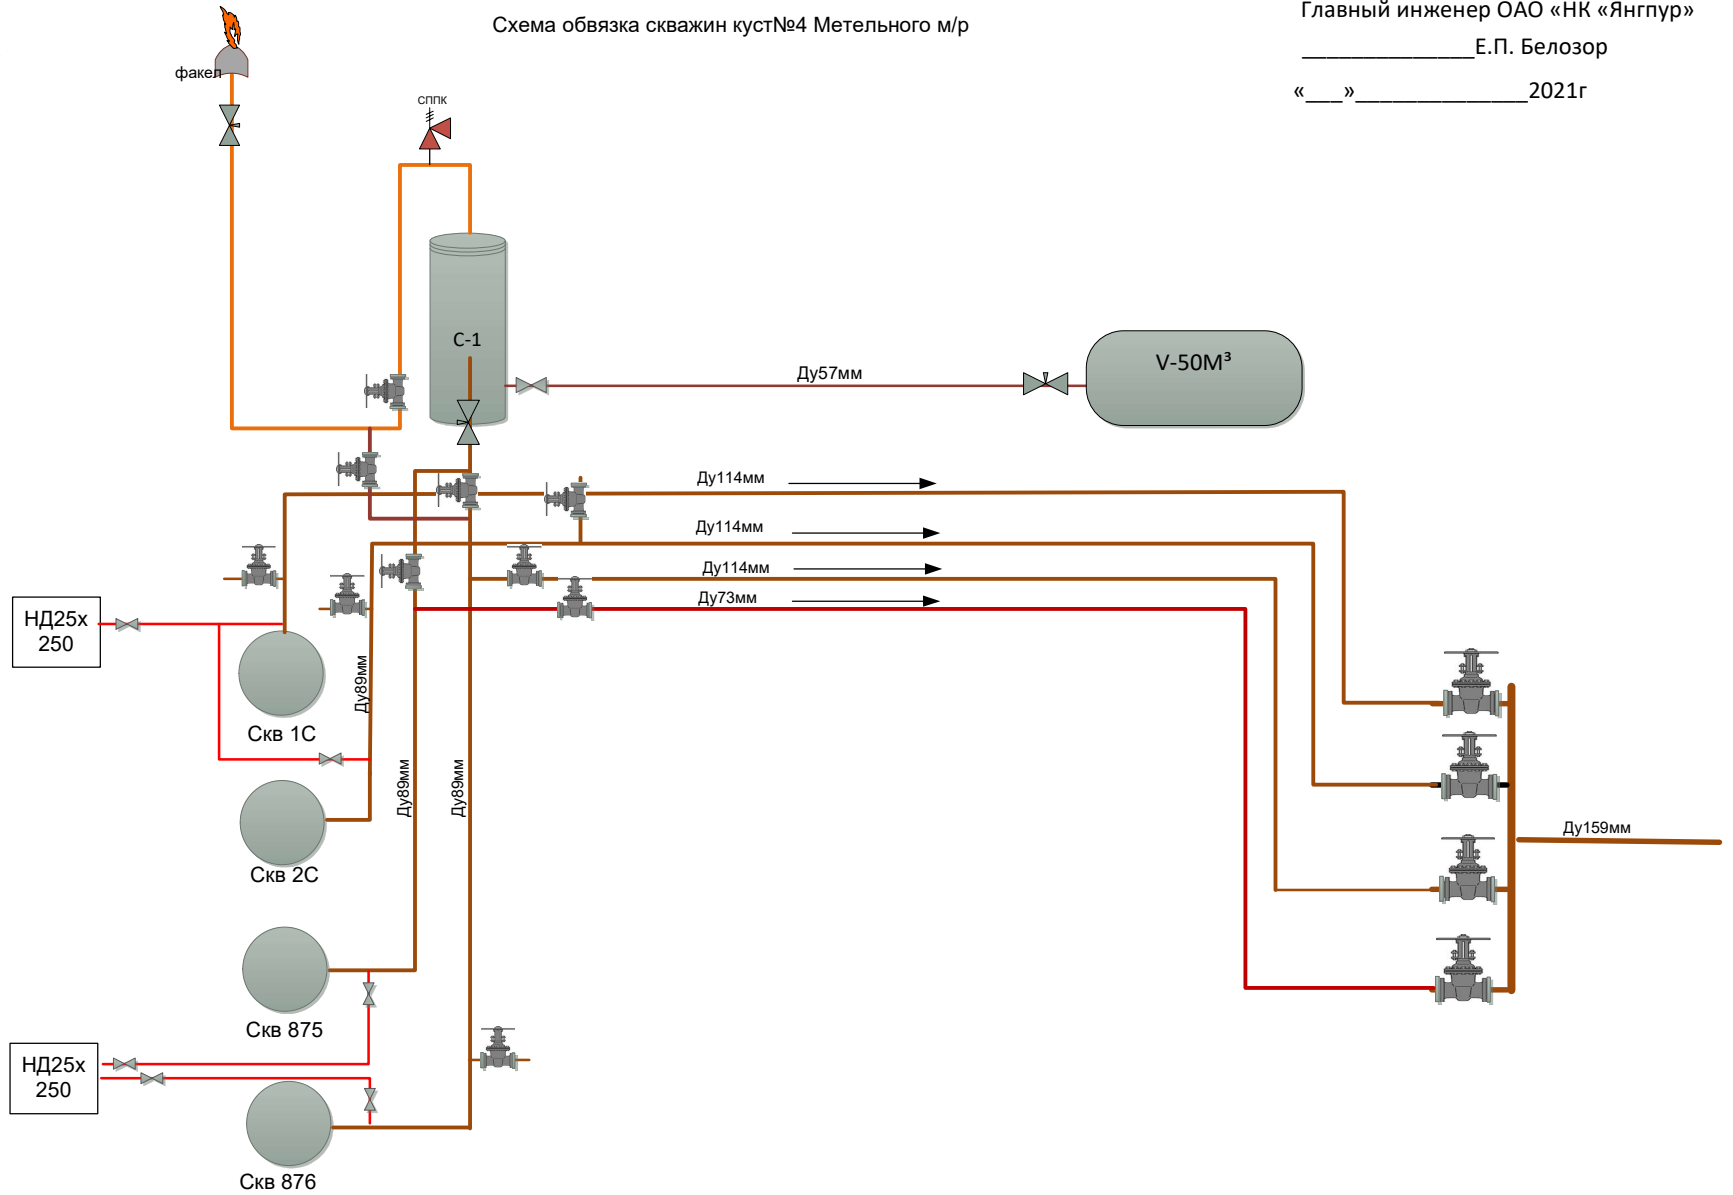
Схема обвязка скважин куст№4 Метельного м/р

Главный инженер ОАО «НК «Янгпур»

_______________Е.П. Белозор

«___»______________2021г

факел

сппк

С-1

V-50М³

Ду57мм

Ду114мм

Ду114мм

Ду114мм

Ду73мм

НД25х 250

Скв 1С

Ду89мм

Скв 2С

Ду89мм

Ду89мм

Скв 875

НД25х 250

Скв 876

Ду159мм